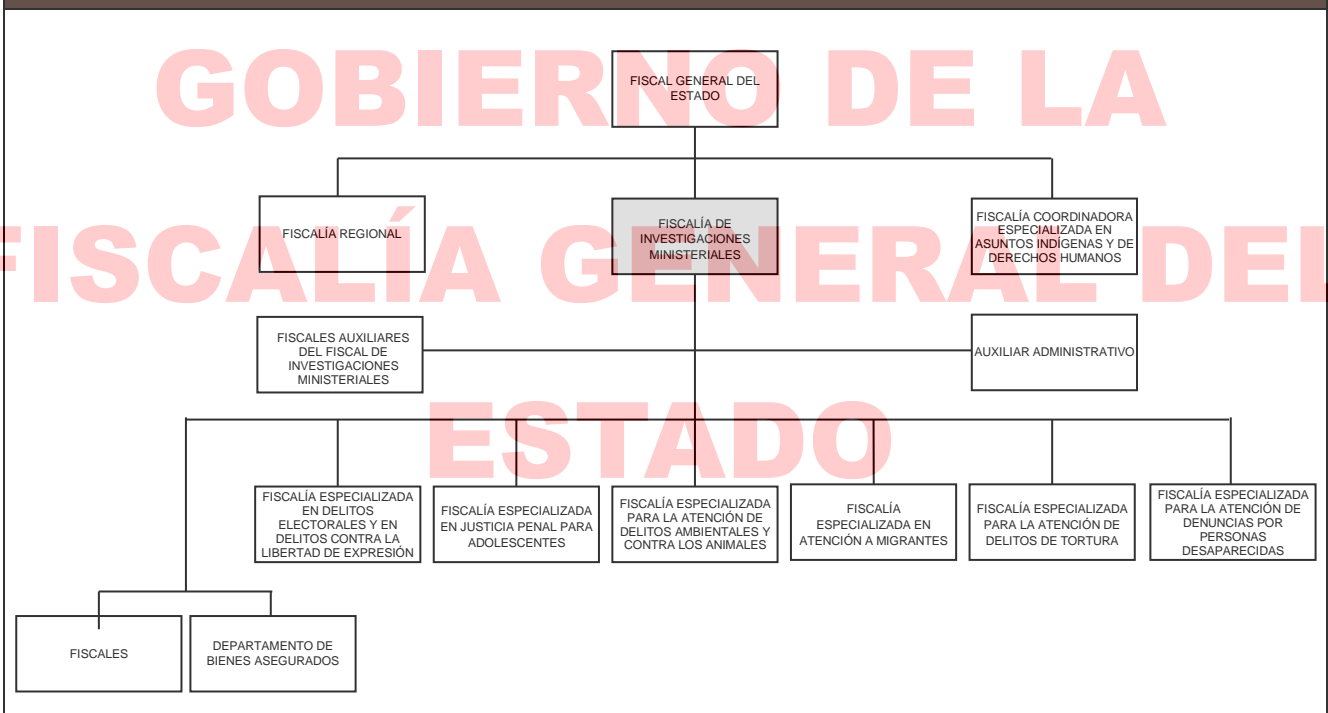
GOBIERNO DE LA FISCALÍA GENERAL DEL ESTADO

FISCAL GENERAL DEL ESTADO

FISCALÍA REGIONAL

FISCALÍA DE INVESTIGACIONES MINISTERIALES

FISCALÍA COORDINADORA ESPECIALIZADA EN ASUNTOS INDÍGENAS Y DE DERECHOS HUMANOS

FISCALES AUXILIARES DEL FISCAL DE INVESTIGACIONES MINISTERIALES

AUXILIAR ADMINISTRATIVO

FISCALÍA ESPECIALIZADA EN DELITOS ELECTORALES Y EN DELITOS CONTRA LA LIBERTAD DE EXPRESIÓN

FISCALÍA ESPECIALIZADA EN JUSTICIA PENAL PARA ADOLESCENTES

FISCALÍA ESPECIALIZADA PARA LA ATENCIÓN DE DELITOS AMBIENTALES Y CONTRA LOS ANIMALES

FISCALÍA ESPECIALIZADA EN ATENCIÓN A MIGRANTES

FISCALÍA ESPECIALIZADA PARA LA ATENCIÓN DE DELITOS DE TORTURA

FISCALÍA ESPECIALIZADA PARA LA ATENCIÓN DE DENUNCIAS POR PERSONAS DESAPARECIDAS

FISCALES

DEPARTAMENTO DE BIENES ASEGURADOS